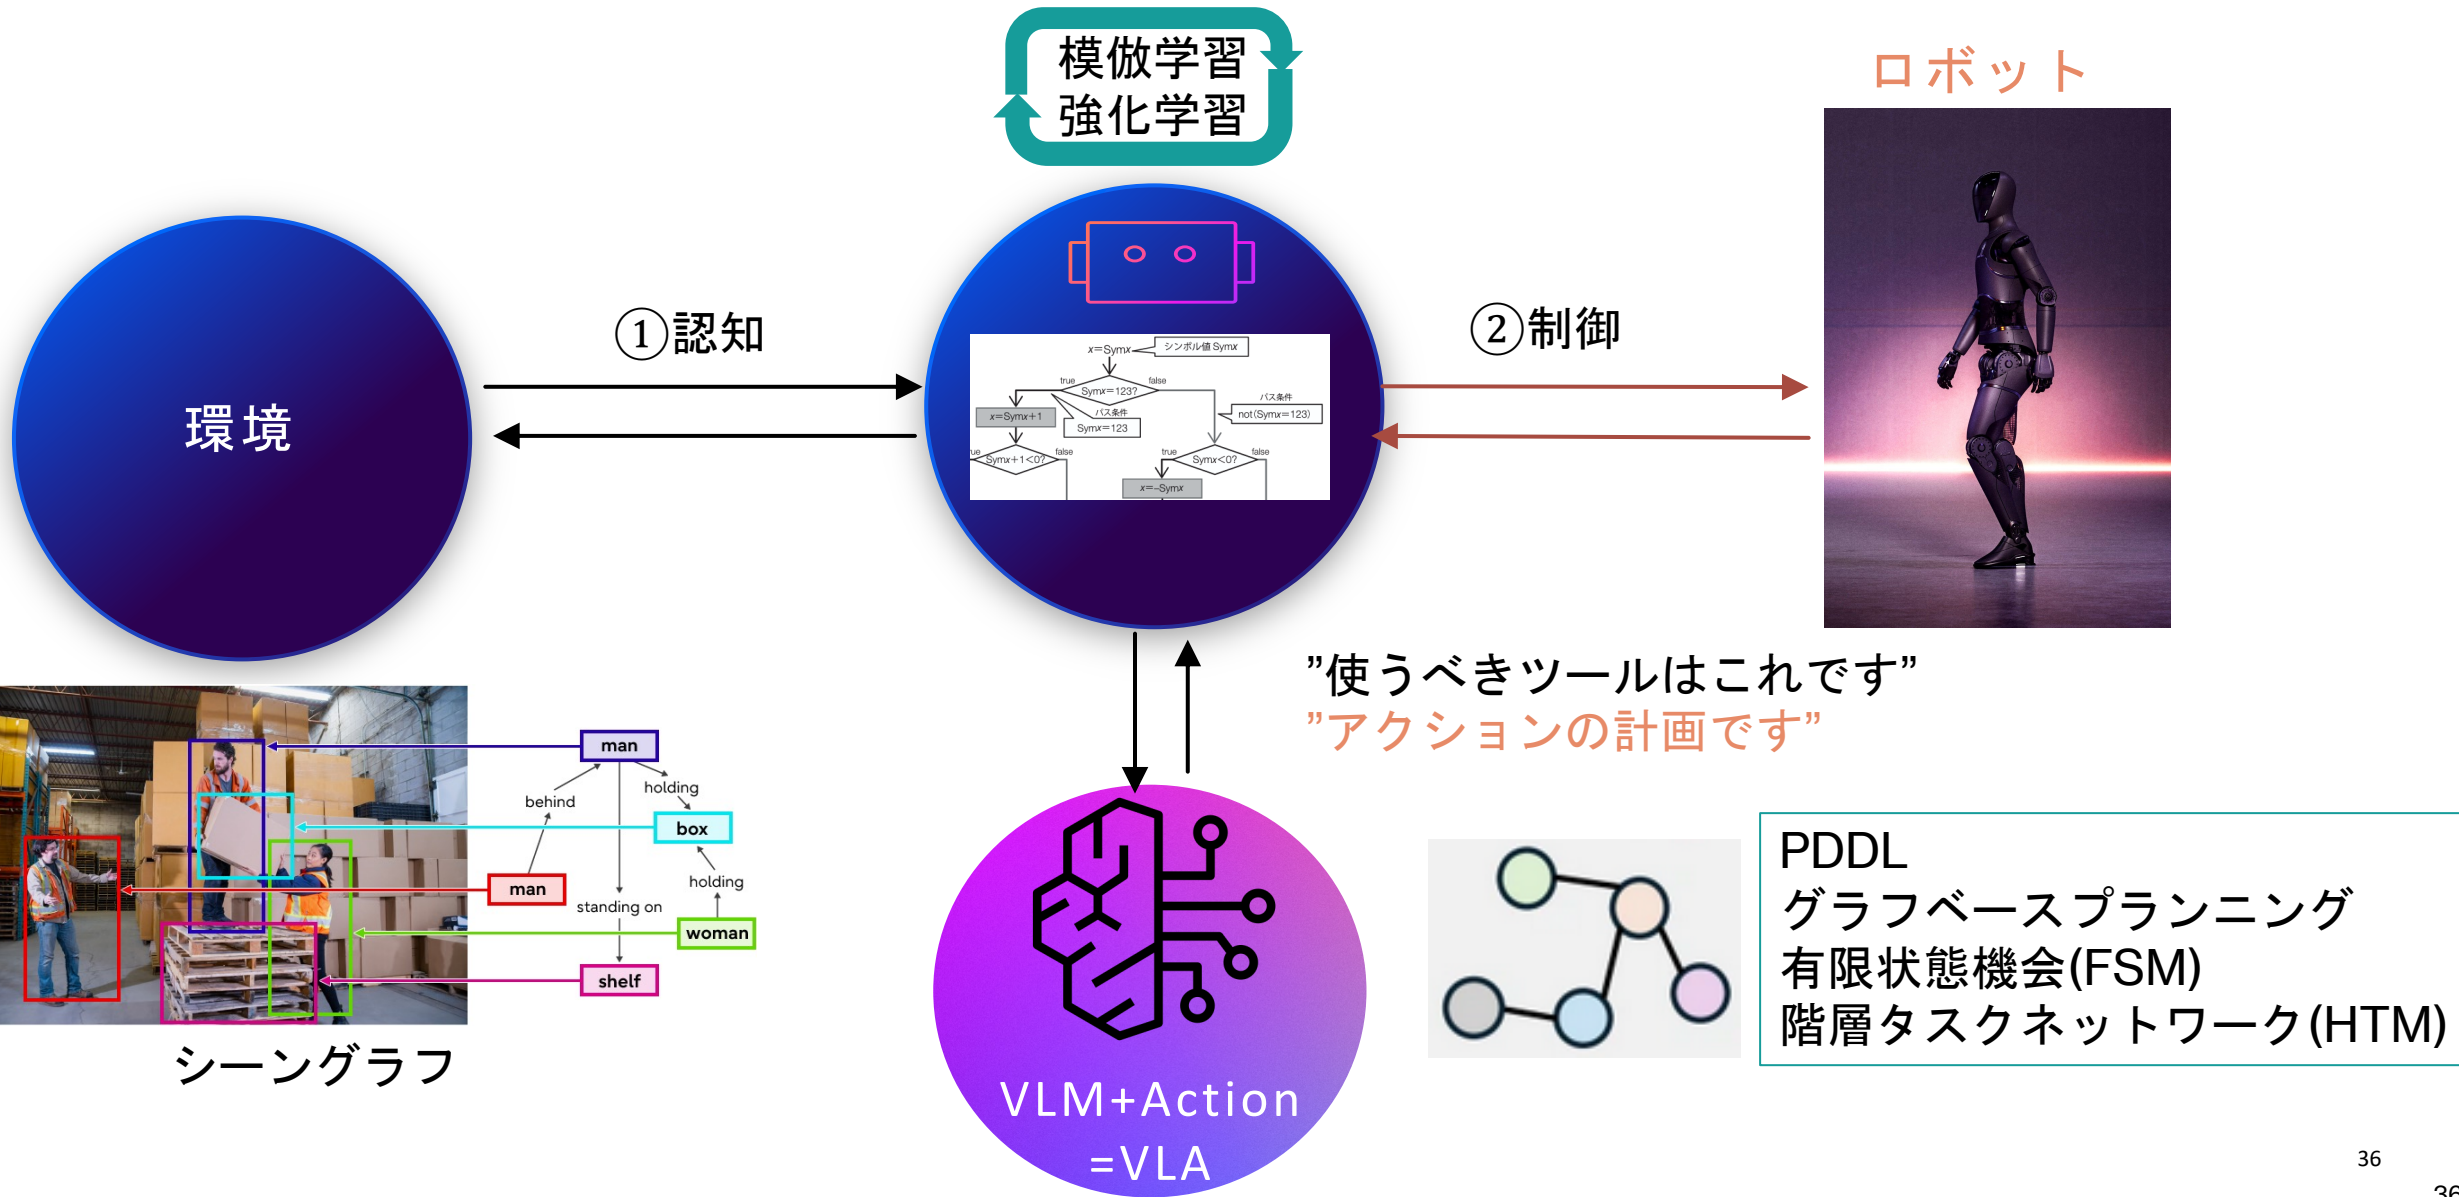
模倣学習
強化学習

ロボット

環境

①認知

②制御

x=Symx
シンボル値 Symx
true
false
Symx=123?
パス条件
x=Symx+1
Symx=123
パス条件
not (Symx=123)
true
Symx+1<0?
false
true
Symx<0?
false
x=-Symx

"使うべきツールはこれです"
"アクションの計画です"

man
behind
holding
box
man
holding
standing on
woman
shelf

シーングラフ

VLM+Action
=VLA

PDDL
グラフベースプランニング
有限状態機会(FSM)
階層タスクネットワーク(HTM)

36